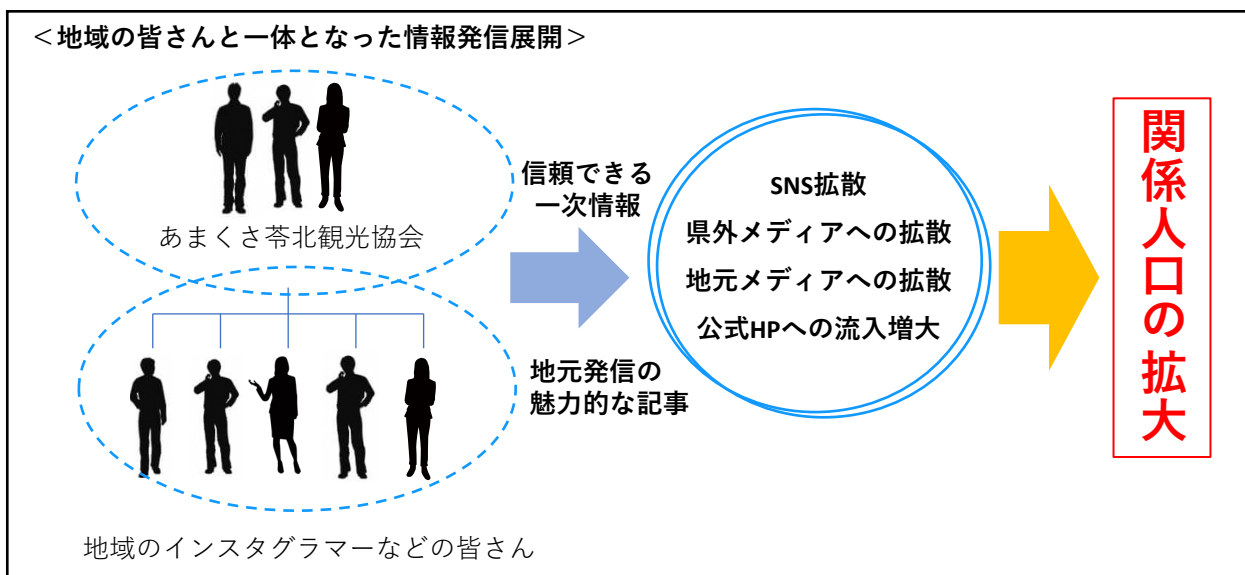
＜地域の皆さんと一体となった情報発信展開＞

あまくさ苓北観光協会

地域のインスタグラマーなどの皆さん

信頼できる
一次情報

地元発信の
魅力的な記事

SNS拡散
県外メディアへの拡散
地元メディアへの拡散
公式HPへの流入増大

関係人口の拡大